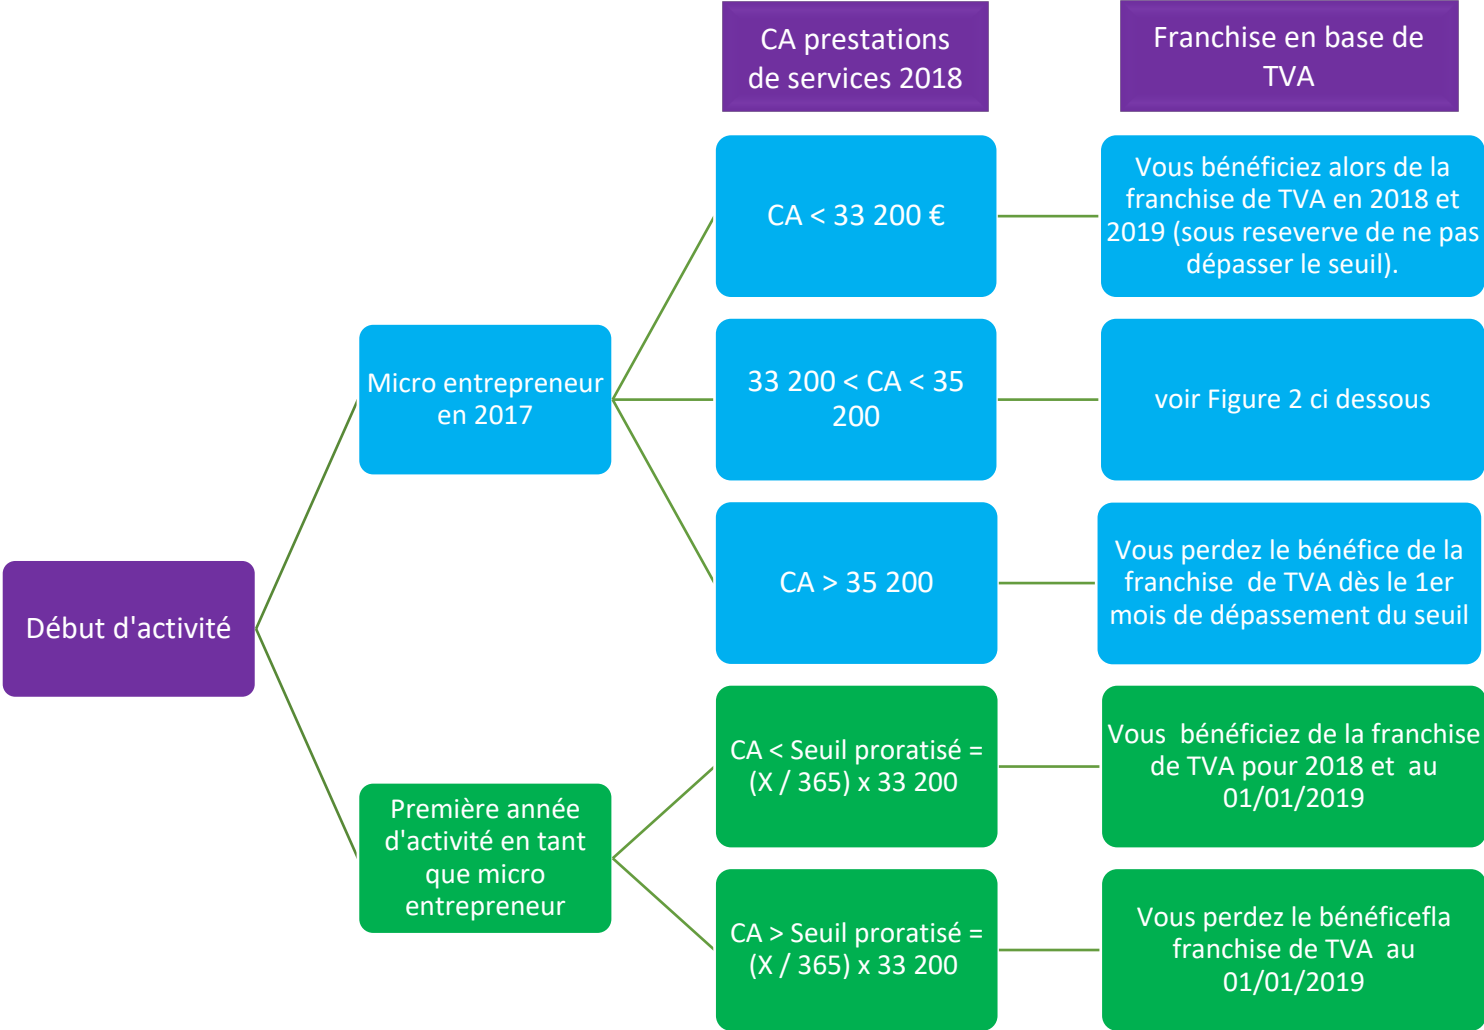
CA prestations de services 2018

Franchise en base de TVA

Début d'activité

Micro entrepreneur en 2017

CA < 33 200 €

Vous bénéficiez alors de la franchise de TVA en 2018 et 2019 (sous reseverve de ne pas dépasser le seuil).

33 200 < CA < 35 200

voir Figure 2 ci dessous

CA > 35 200

Vous perdez le bénéfice de la franchise de TVA dès le 1er mois de dépassement du seuil

Première année d'activité en tant que micro entrepreneur

CA < Seuil proratisé = (X / 365) x 33 200

Vous bénéficiez de la franchise de TVA pour 2018 et au 01/01/2019

CA > Seuil proratisé = (X / 365) x 33 200

Vous perdez le bénéficefla franchise de TVA au 01/01/2019